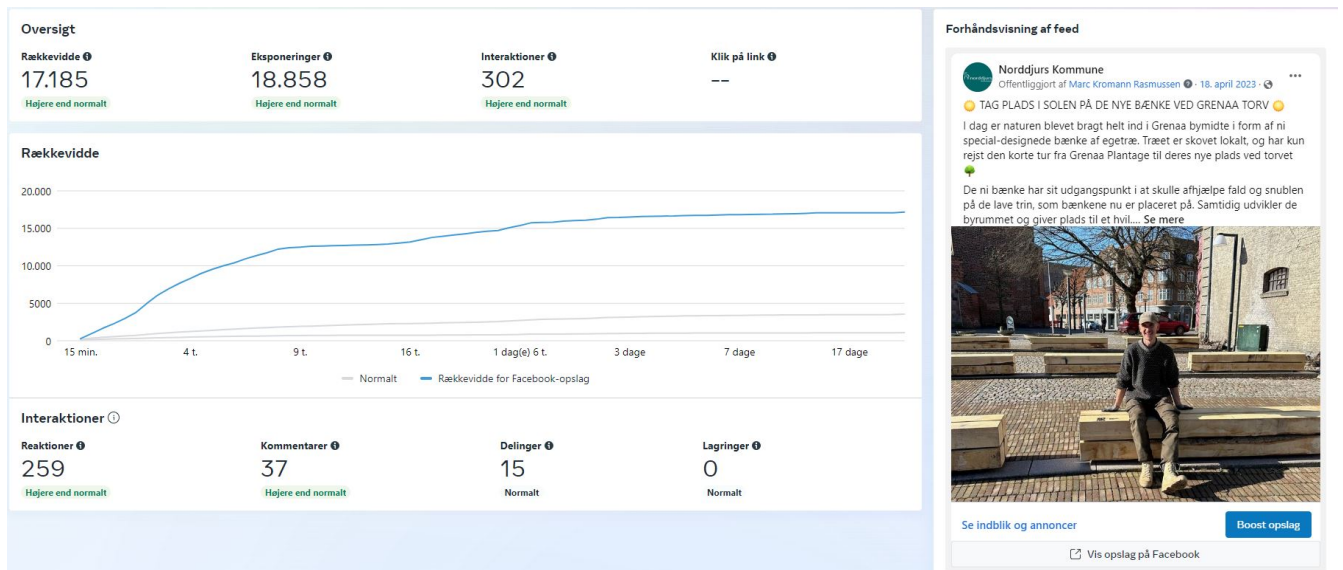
Oversigt

Rækkevidde
17.185
Højere end normalt

Eksponeringer
18.858
Højere end normalt

Interaktioner
302
Højere end normalt

Klik på link
--

Rækkevidde

20.000
15.000
10.000
5000
0

15 min. 4 t. 9 t. 16 t. 1 dag(e) 6 t. 3 dage 7 dage 17 dage

Normalt Rækkevidde for Facebook-opslag

Interaktioner

Reaktioner
259
Højere end normalt

Kommentarer
37
Højere end normalt

Delinger
15
Normalt

Lagringer
0
Normalt

Forhåndsvisning af feed

Norddjurs Kommune
Offentliggjort af Marc Kromann Rasmussen · 18. april 2023 ·

TAG PLADS I SOLEN PÅ DE NYE BÆNKE VED GRENAA TORV

I dag er naturen blevet bragt helt ind i Grenaa bymidte i form af ni special-designede bænke af egetræ. Træet er skovet lokalt, og har kun rejst den korte tur fra Grenaa Plantage til deres nye plads ved torvet

De ni bænke har sit udgangspunkt i at skulle afhjælpe fald og snublen på de lave trin, som bænkene nu er placeret på. Samtidig udvikler de byrummet og giver plads til et hvil.... Se mere

Se indblik og annoncer
Boost opslag
Vis opslag på Facebook